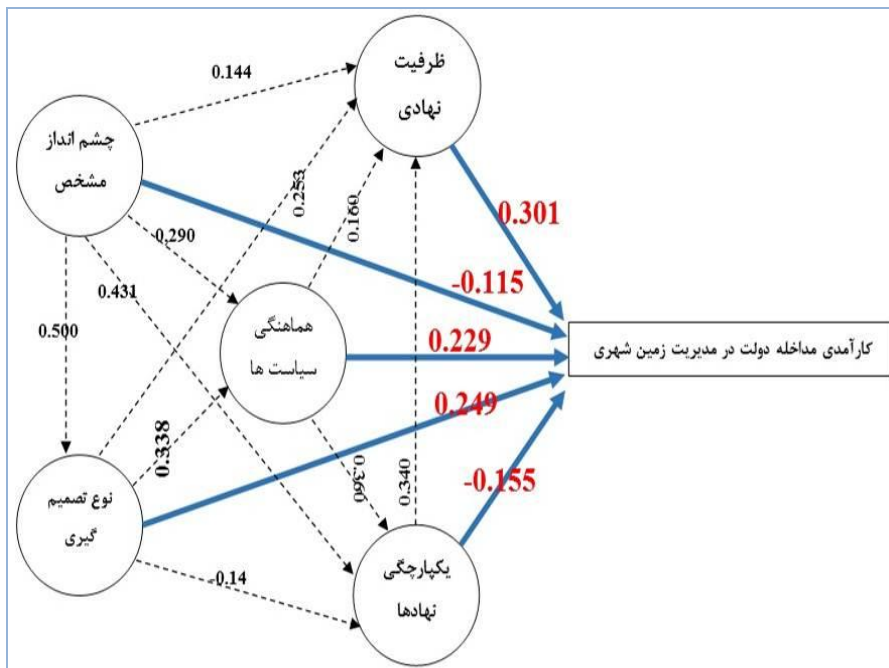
ظرفیت
نهادی

0.144

چشم انداز
مشخص

0.253

0.160

0.301

0.290

-0.115

0.431

0.500

هماهنگی
سیاست ها

0.229

کارآمدی مداخله دولت در مدیریت زمین شهری

0.249

0.338

0.360

0.340

-0.155

نوع تصمیم
گیری

-0.14

یکپارچگی
نهادها